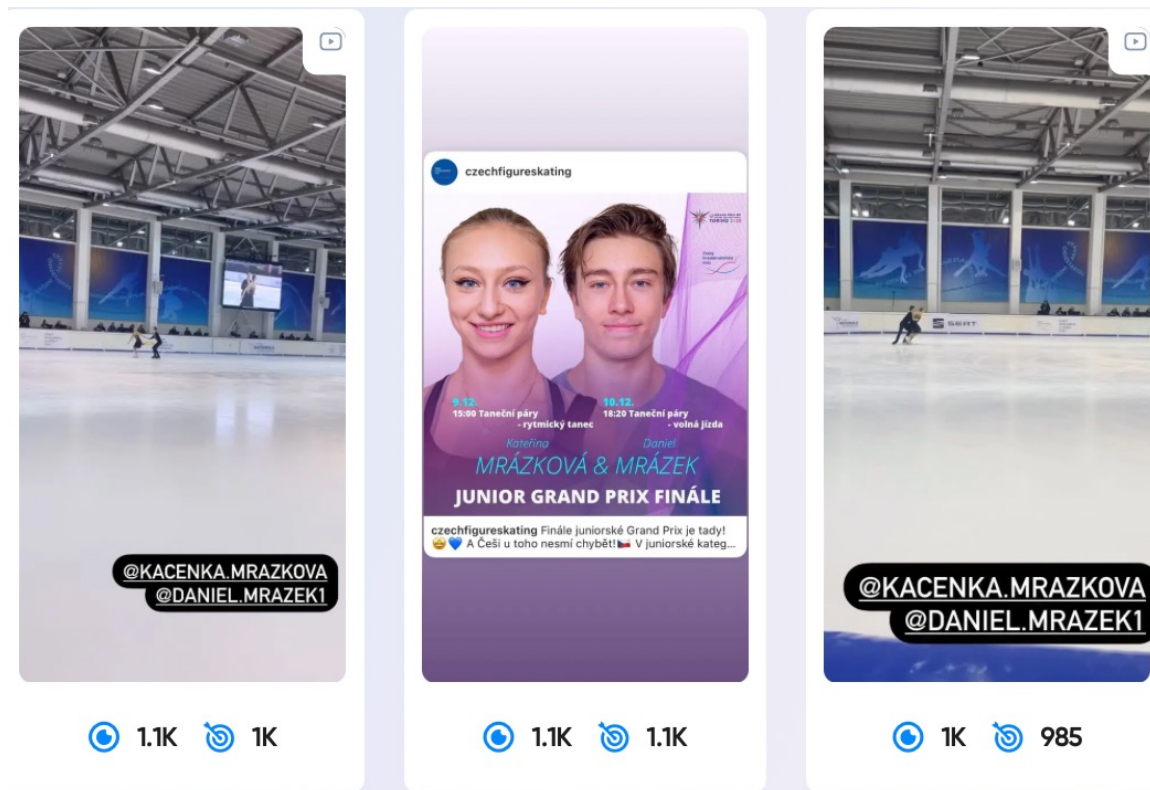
@KACENKA.MRAZKOVA
@DANIEL.MRAZEK1

1.1K 1K

czechfigureskating

9.12.
15:00 Taneční páry - rytmický tanec

10.12.
18:20 Taneční páry - volná jízda

Kateřina Daniel
MRÁZKOVÁ & MRÁZEK
JUNIOR GRAND PRIX FINÁLE

czechfigureskating Finále juniorské Grand Prix je tady! 🤩💙 A Češi u toho nesmí chybět! 🇨🇿 V juniorské kateg...

1.1K 1.1K

SEAT

@KACENKA.MRAZKOVA
@DANIEL.MRAZEK1

1K 985